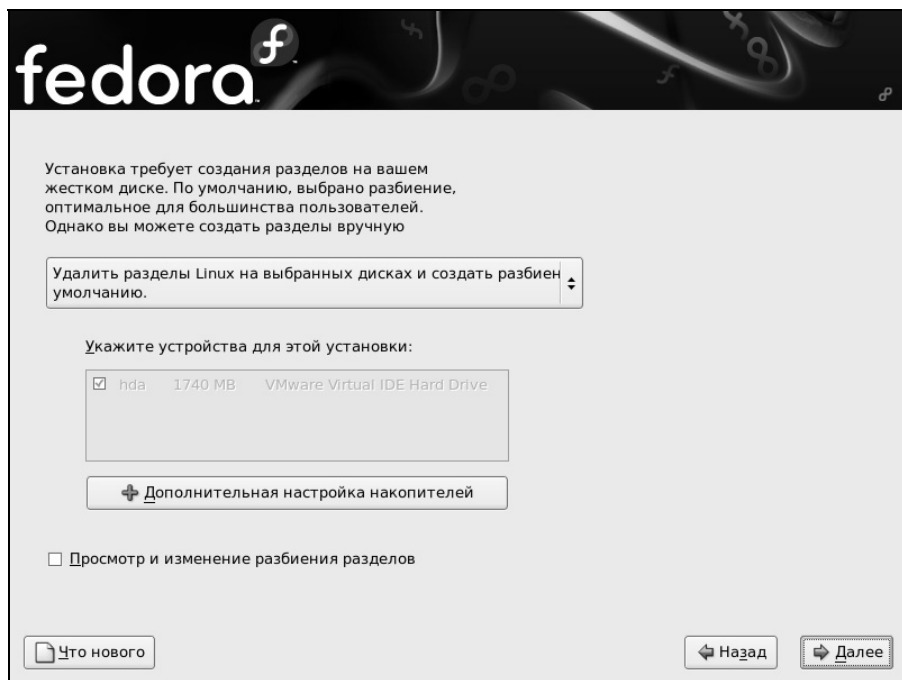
fedora

Установка требует создания разделов на вашем жестком диске. По умолчанию, выбрано разбиение, оптимальное для большинства пользователей. Однако вы можете создать разделы вручную

Удалить разделы Linux на выбранных дисках и создать разбиен умолчанию.

Укажите устройства для этой установки:

☑ hda 1740 MB VMware Virtual IDE Hard Drive

Дополнительная настройка накопителей

☐ Просмотр и изменение разбиения разделов

Что нового

Назад

Далее